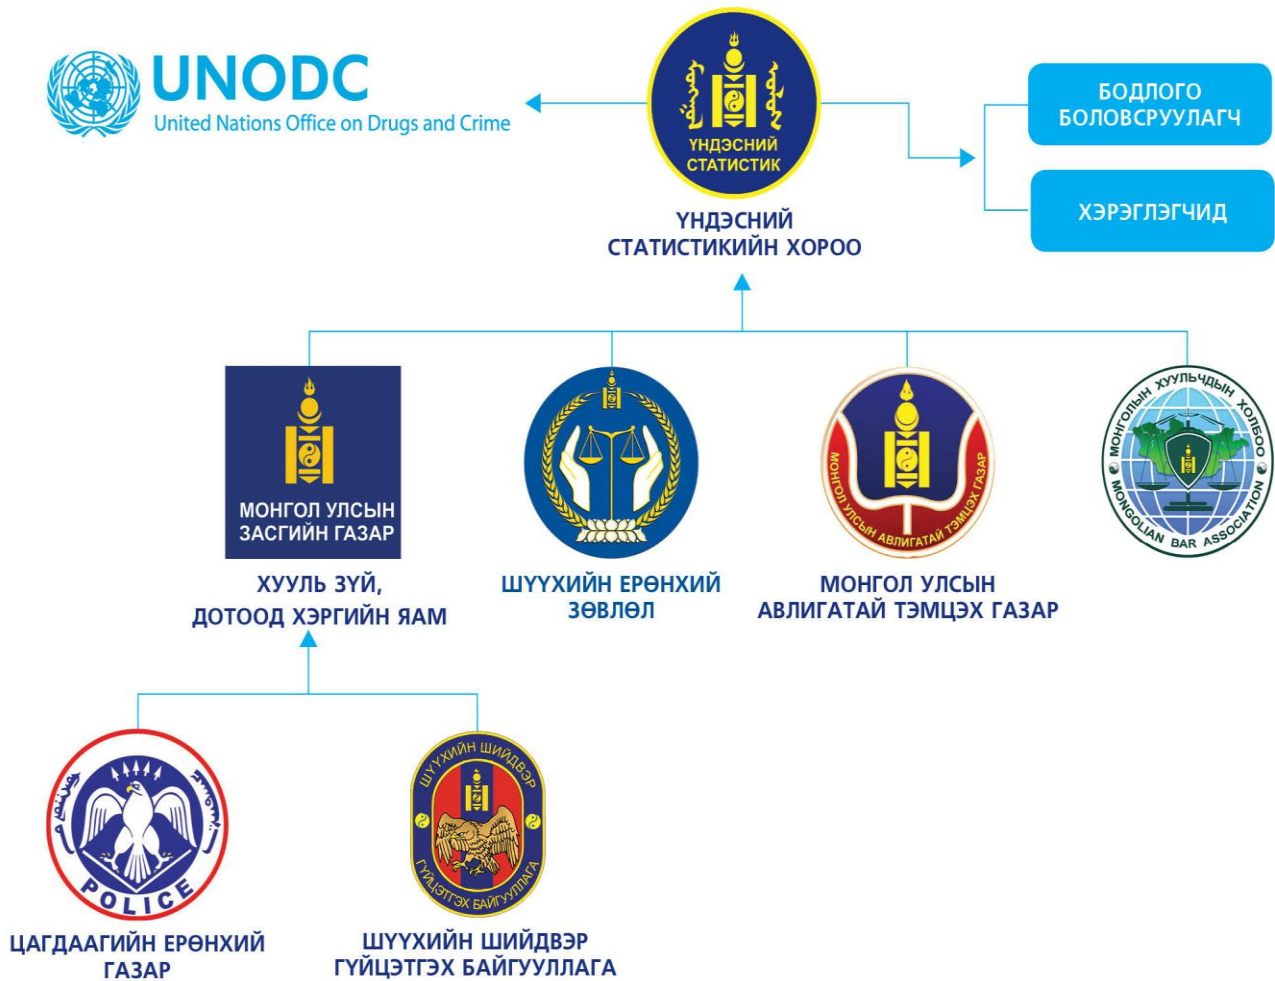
UNODC
United Nations Office on Drugs and Crime

ҮНДЭСНИЙ СТАТИСТИК

ҮНДЭСНИЙ СТАТИСТИКИЙН ХОРОО

БОДЛОГО БОЛОВСРУУЛАГЧ

ХЭРЭГЛЭГЧИД

МОНГОЛ УЛСЫН ЗАСГИЙН ГАЗАР

ХУУЛЬ ЗҮЙ, ДОТООД ХЭРГИЙН ЯАМ

ШҮҮХИЙН ЕРӨНХИЙ ЗӨВЛӨЛ

МОНГОЛ УЛСЫН АВЛИГАТАЙ ТЭМЦЭХ ГАЗАР

МОНГОЛ УЛСЫН АВЛИГАТАЙ ТЭМЦЭХ ГАЗАР

МОНГОЛЫН ХУУЛЬЧДЫН ХОЛБОО
MONGOLIAN BAR ASSOCIATION

POLICE

ЦАГДААГИЙН ЕРӨНХИЙ ГАЗАР

ШҮҮХИЙН ШИЙДВЭР ГҮЙЦЭТГЭХ БАЙГУУЛЛАГА

ШҮҮХИЙН ШИЙДВЭР ГҮЙЦЭТГЭХ БАЙГУУЛЛАГА